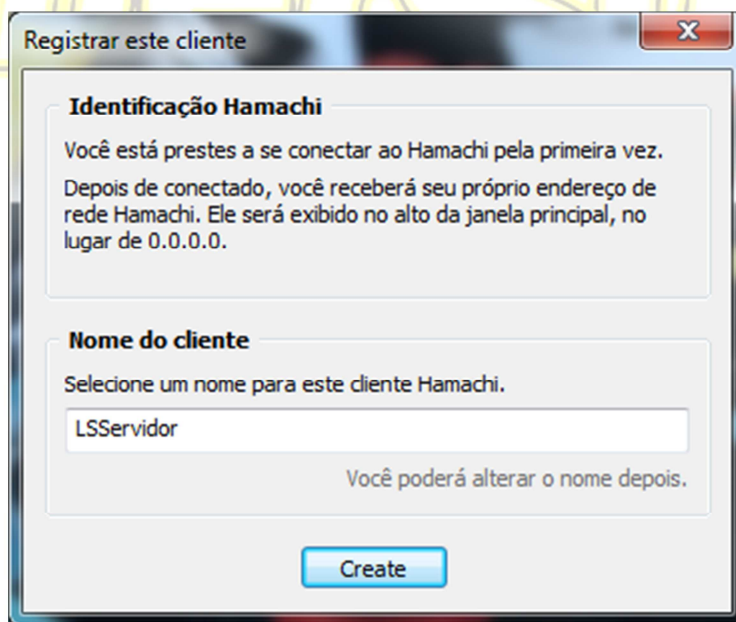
Registrar este cliente

Identificação Hamachi

Você está prestes a se conectar ao Hamachi pela primeira vez.

Depois de conectado, você receberá seu próprio endereço de rede Hamachi. Ele será exibido no alto da janela principal, no lugar de 0.0.0.0.

Nome do cliente

Selecione um nome para este cliente Hamachi.

LSServidor

Você poderá alterar o nome depois.

Create